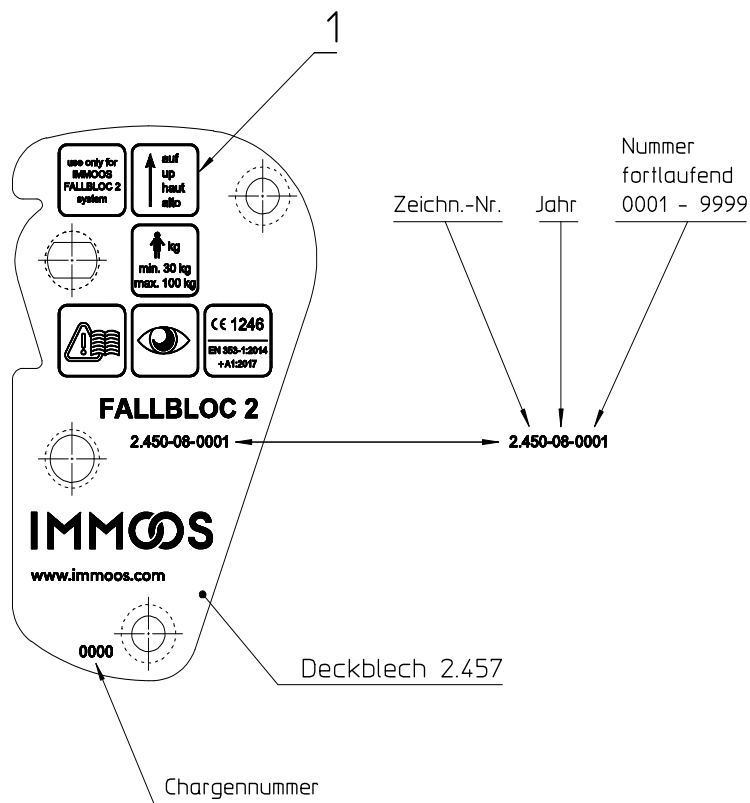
1

use only for IMMOOS FALLBLOC 2 system

auf up haut alto

kg
min. 30 kg
max. 100 kg

CE 1246
EN 353-1:2014 +A1:2017

FALLBLOC 2
2.450-08-0001

IMMOOS
www.immoos.com

0000

Nummer fortlaufend
Zeichn.-Nr. Jahr 0001 - 9999

2.450-08-0001

Deckblech 2.457

Chargennummer